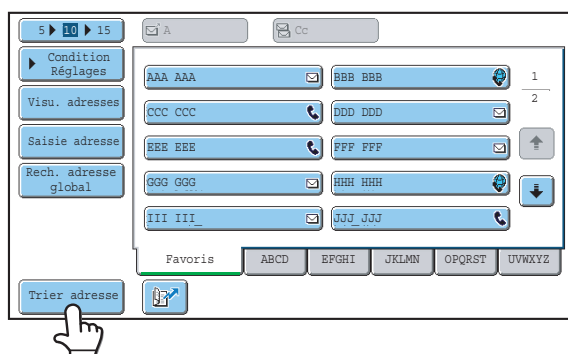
5 ▶ 10 ▶ 15

A

Cc

Condition Réglages

Visu. adresses

Saisie adresse

Rech. adresse global

AAA AAA

BBB BBB

CCC CCC

DDD DDD

EEE EEE

FFF FFF

GGG GGG

HHH HHH

III III

JJJ JJJ

1

2

Favoris

ABCD

EFGHI

JKLMN

OPQRST

UVWXYZ

Trier adresse